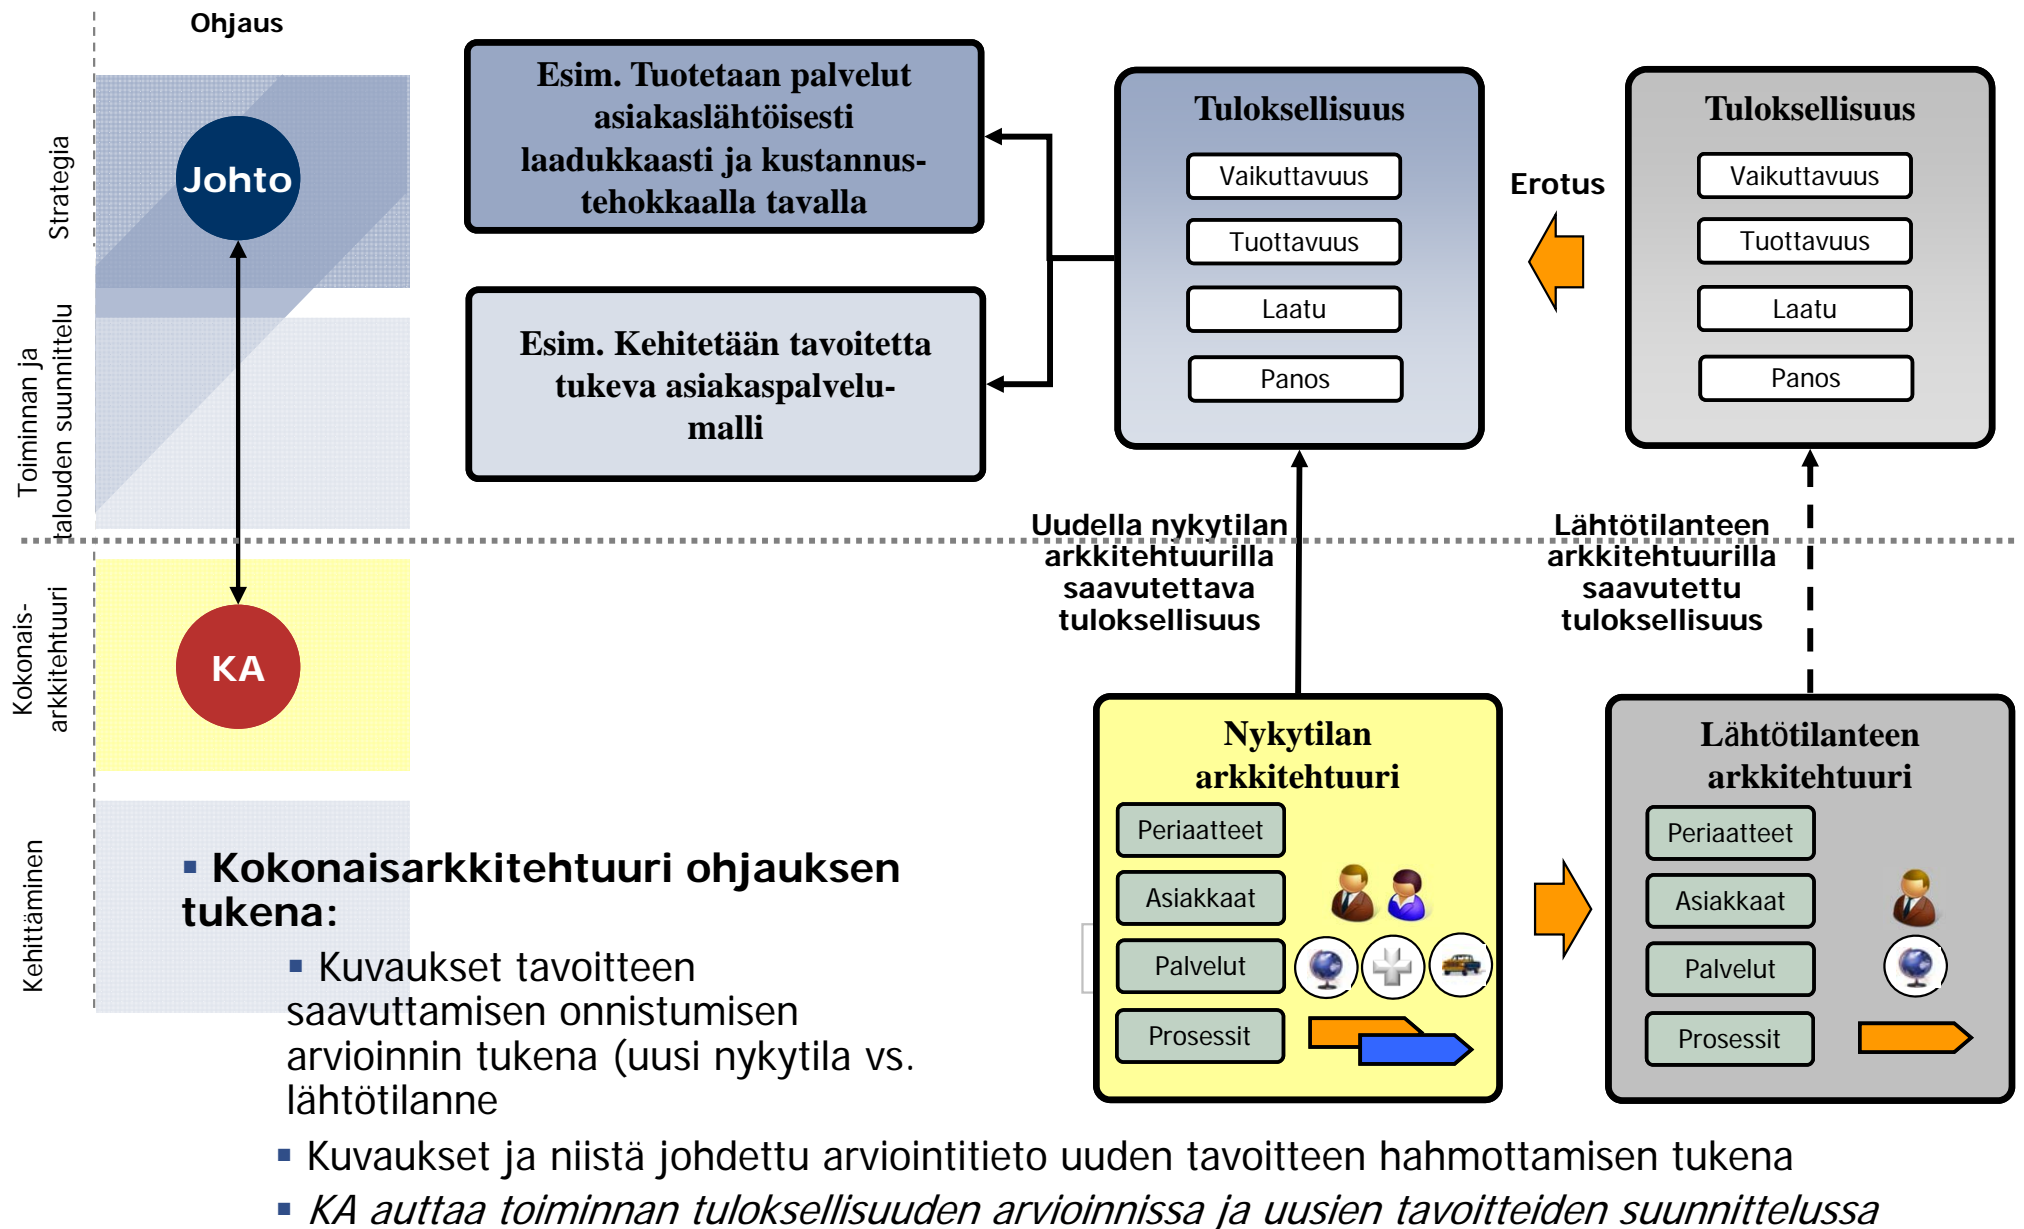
Ohjaus

Strategia

Toiminnan ja talouden suunnittelu

Kokonais-arkkitehtuuri

Kehittäminen

Johto

KA

Esim. Tuotetaan palvelut asiakaslähtöisesti laadukkaasti ja kustannustehokkaalla tavalla

Esim. Kehitetään tavoitetta tukeva asiakaspalvelumalli

Tuloksellisuus

Vaikuttavuus

Tuottavuus

Laatu

Panos

Erotus

Tuloksellisuus

Vaikuttavuus

Tuottavuus

Laatu

Panos

Uudella nykytilan arkkitehtuurilla saavutettava tuloksellisuus

Lähtötilanteen arkkitehtuurilla saavutettu tuloksellisuus

Nykytilan arkkitehtuuri

Periaatteet

Asiakkaat

Palvelut

Prosessit

Lähtötilanteen arkkitehtuuri

Periaatteet

Asiakkaat

Palvelut

Prosessit

▪ Kokonaisarkkitehtuuri ohjauksen tukena:

▪ Kuvaukset tavoitteen saavuttamisen onnistumisen arvioinnin tukena (uusi nykytila vs. lähtötilanne

▪ Kuvaukset ja niistä johdettu arviointitieto uuden tavoitteen hahmottamisen tukena

▪ *KA auttaa toiminnan tuloksellisuuden arvioinnissa ja uusien tavoitteiden suunnittelussa*